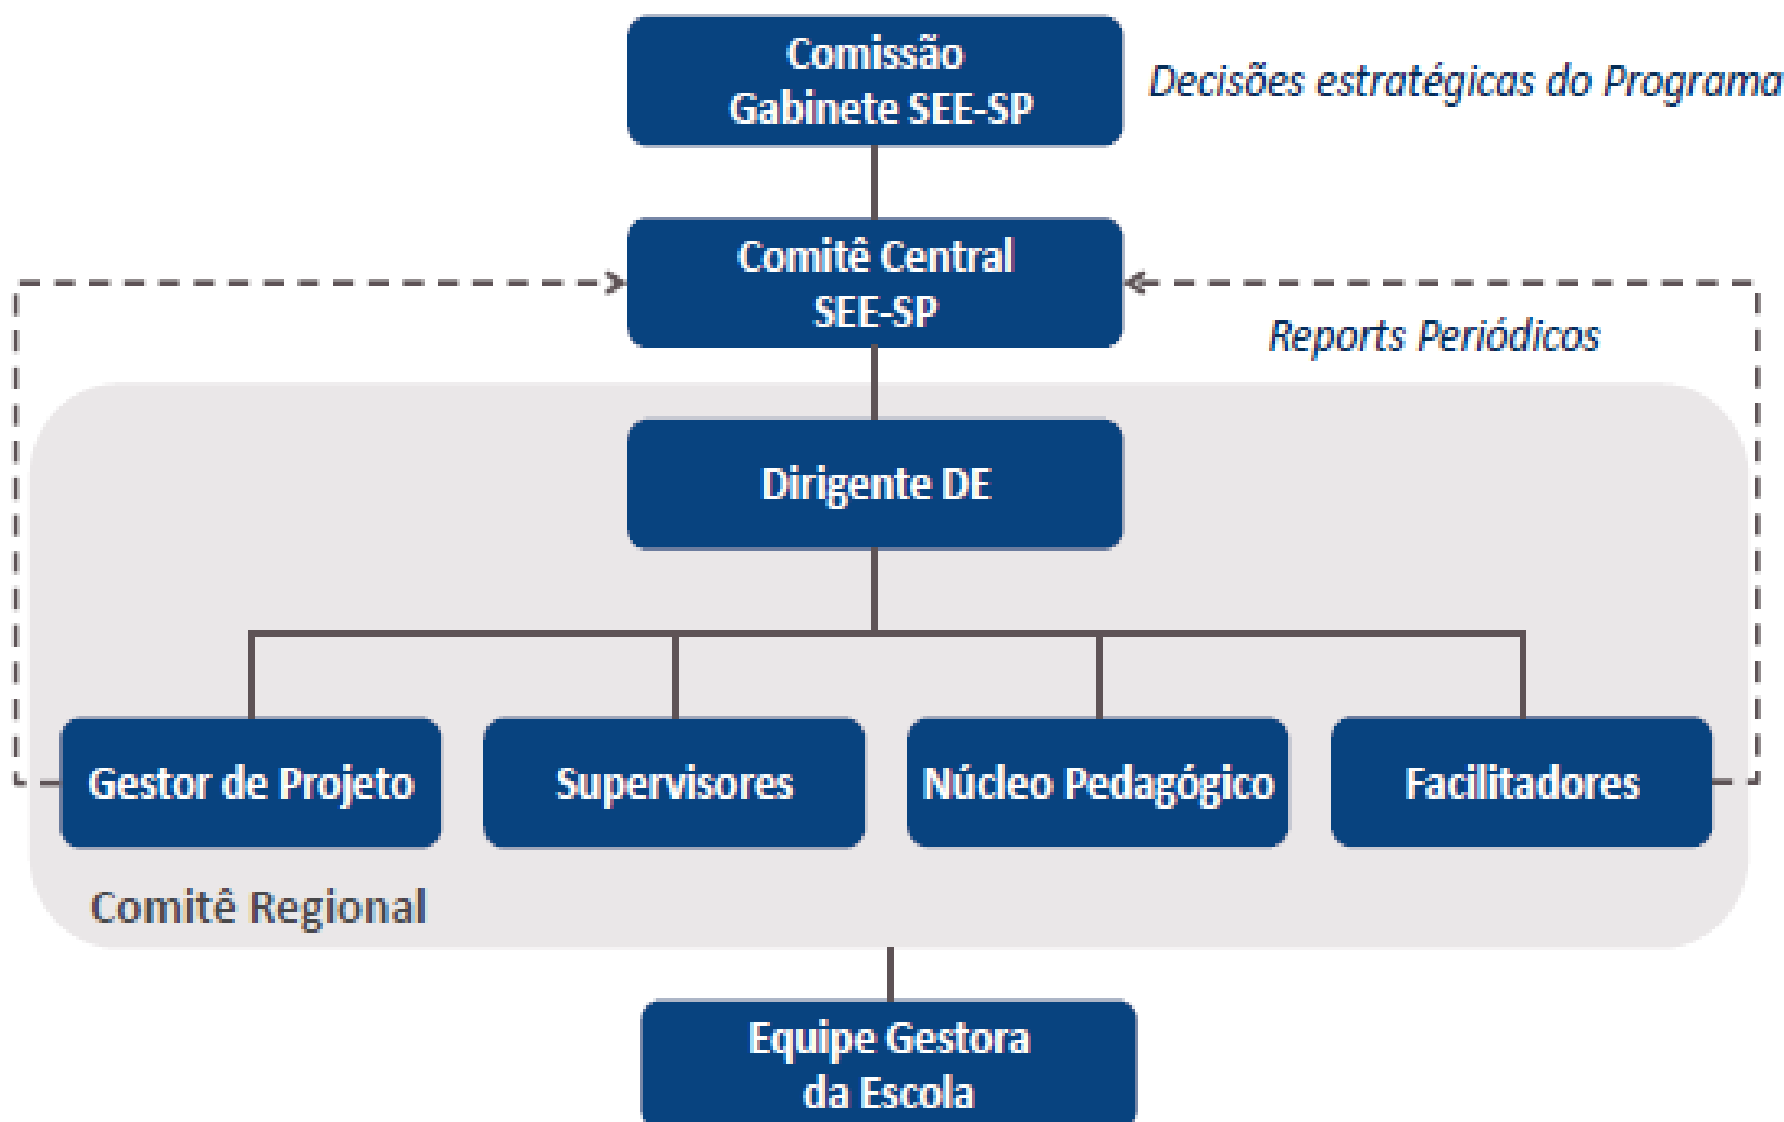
Comissão Gabinete SEE-SP

Decisões estratégicas do Programa

Comitê Central SEE-SP

Reports Periódicos

Dirigente DE

Gestor de Projeto

Supervisores

Núcleo Pedagógico

Facilitadores

Comitê Regional

Equipe Gestora da Escola